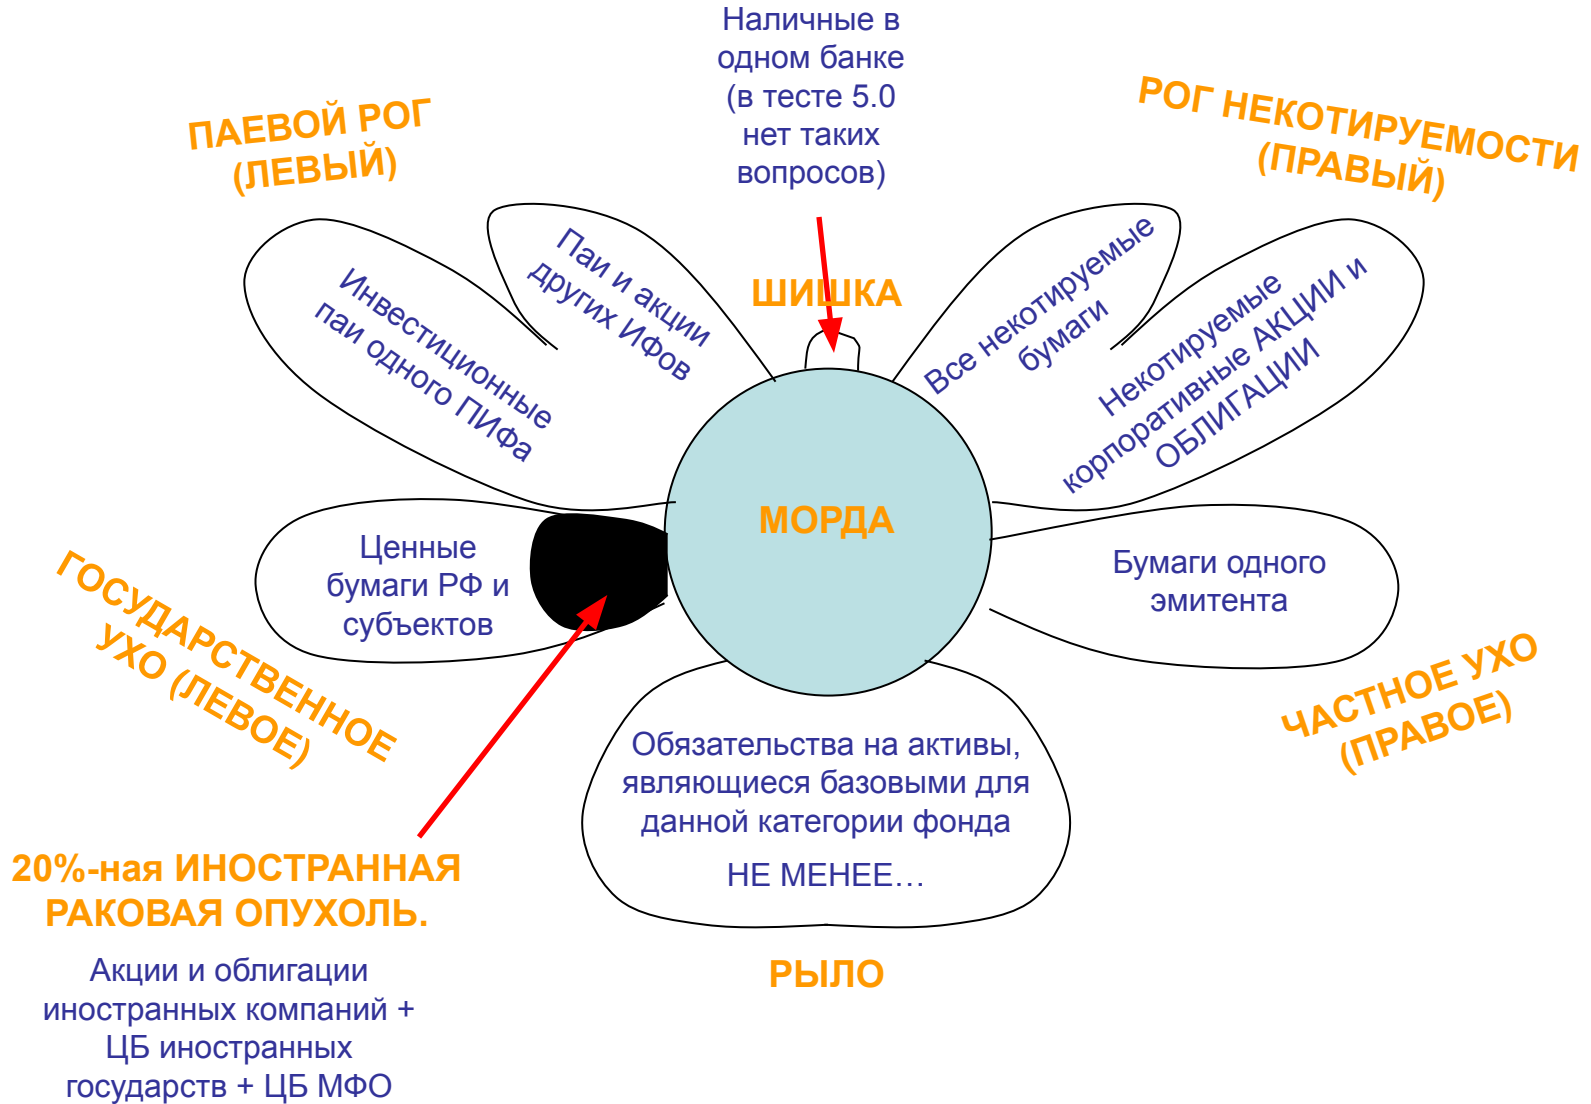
Наличные в одном банке (в тесте 5.0 нет таких вопросов)

ПАЕВОЙ РОГ (ЛЕВЫЙ)

РОГ НЕКОТИРУЕМОСТИ (ПРАВЫЙ)

ШИШКА

Паи и акции других ИФов

Инвестиционные паи одного ПИФа

Все некотируемые бумаги

Некотируемые корпоративные АКЦИИ и ОБЛИГАЦИИ

МОРДА

Ценные бумаги РФ и субъектов

Бумаги одного эмитента

ГОСУДАРСТВЕННОЕ УХО (ЛЕВОЕ)

ЧАСТНОЕ УХО (ПРАВОЕ)

Обязательства на активы, являющиеся базовыми для данной категории фонда

НЕ МЕНЕЕ…

20%-ная ИНОСТРАННАЯ РАКОВАЯ ОПУХОЛЬ.

Акции и облигации иностранных компаний + ЦБ иностранных государств + ЦБ МФО

РЫЛО